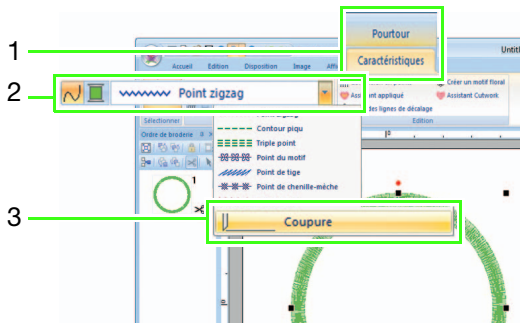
1
2
3
Pourtour
Caractéristiques
Untitl
Accueil
Edition
Disposition
Image
Affi
Point zigzag
Créer un motif floral
Assi
ant appliqué
Assistant Cutwork
des lignes de décalage
Edition
Sélectionner
Ordre de broderie
Point zigzag
Contour piqu
Triple point
Point du motif
Point de tige
Point de chenille-mèche
1
Coupure